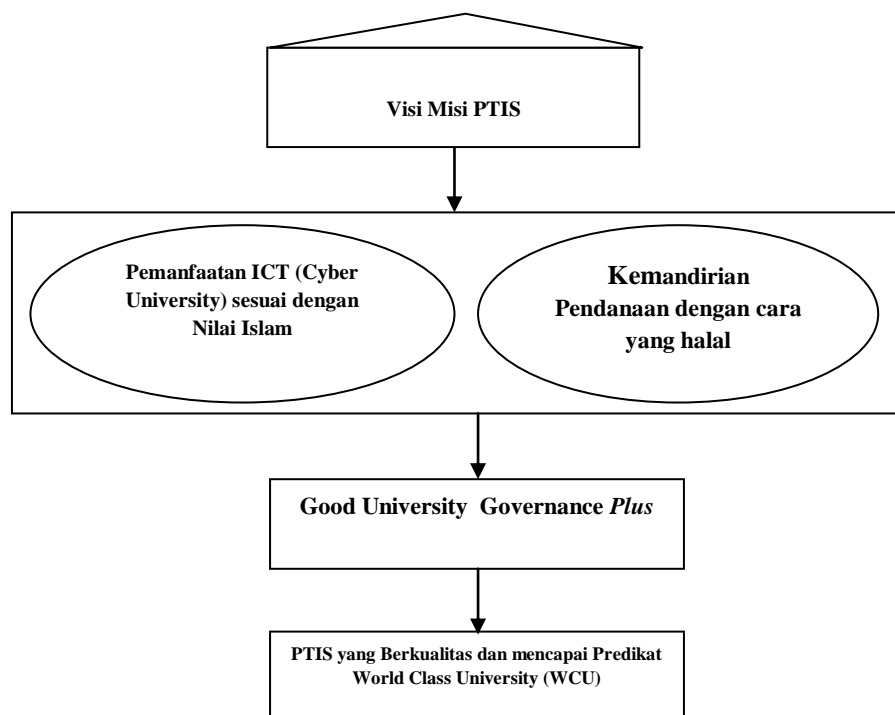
Visi Misi PTIS

Pemanfaatan ICT (Cyber University) sesuai dengan Nilai Islam

Kemandirian Pendanaan dengan cara yang halal

Good University Governance *Plus*

PTIS yang Berkualitas dan mencapai Predikat World Class University (WCU)